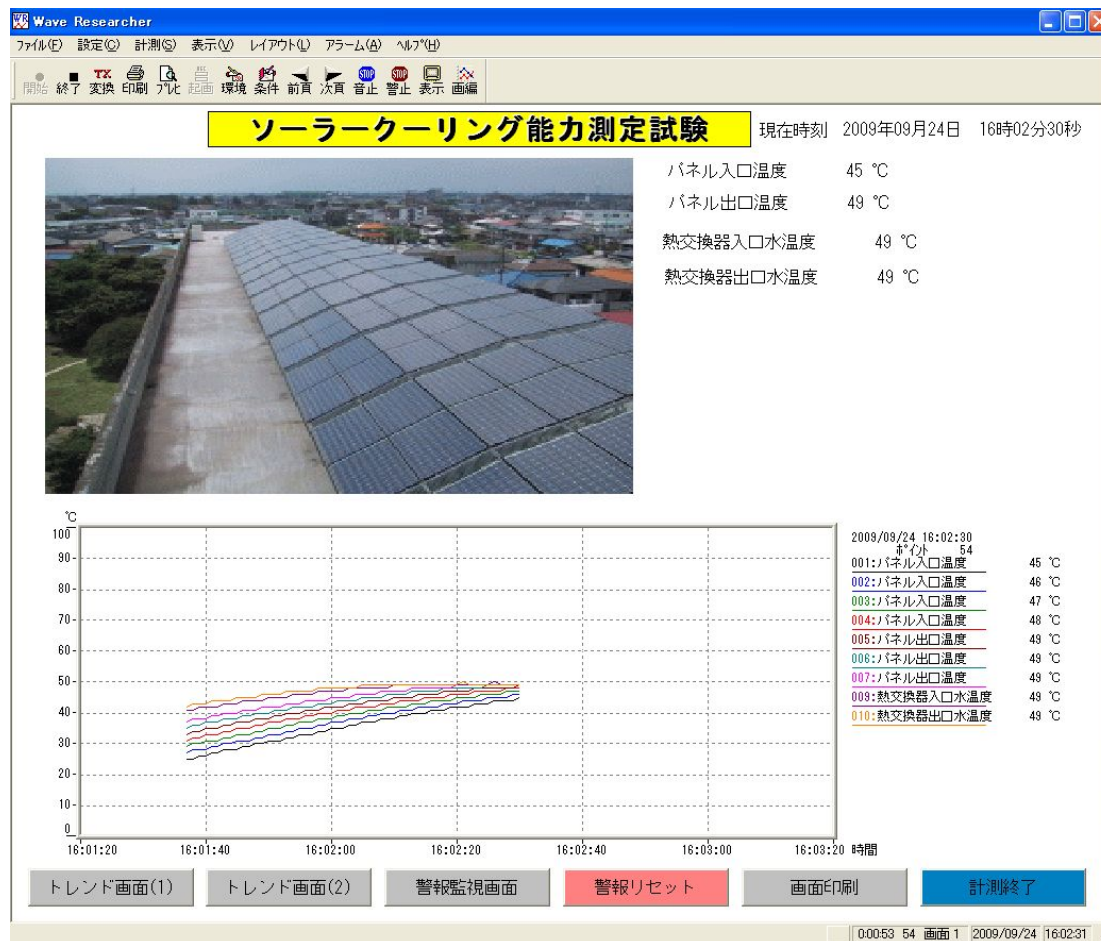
Wave Researcher

ファイル(F) 設定(C) 計測(S) 表示(V) レイアウト(L) アラーム(A) ヘルプ(H)

開始 終了 変換 印刷 プレビ 起画 環境 条件 前頁 次頁 音止 警止 表示 画編

ソーラークーリング能力測定試験

現在時刻 2009年09月24日 16時02分30秒

パネル入口温度 45 ℃
パネル出口温度 49 ℃
熱交換器入口水温度 49 ℃
熱交換器出口水温度 49 ℃

℃
100
90
80
70
60
50
40
30
20
10
0
16:01:20 16:01:40 16:02:00 16:02:20 16:02:40 16:03:00 16:03:20 時間

2009/09/24 16:02:30
ポイント 54
001:パネル入口温度 45 ℃
002:パネル入口温度 46 ℃
003:パネル入口温度 47 ℃
004:パネル入口温度 48 ℃
005:パネル出口温度 49 ℃
006:パネル出口温度 49 ℃
007:パネル出口温度 49 ℃
009:熱交換器入口水温度 49 ℃
010:熱交換器出口水温度 49 ℃

トレンド画面(1) トレンド画面(2) 警報監視画面 警報リセット 画面印刷 計測終了

0:00:53 54 画面 1 2009/09/24 16:02:31